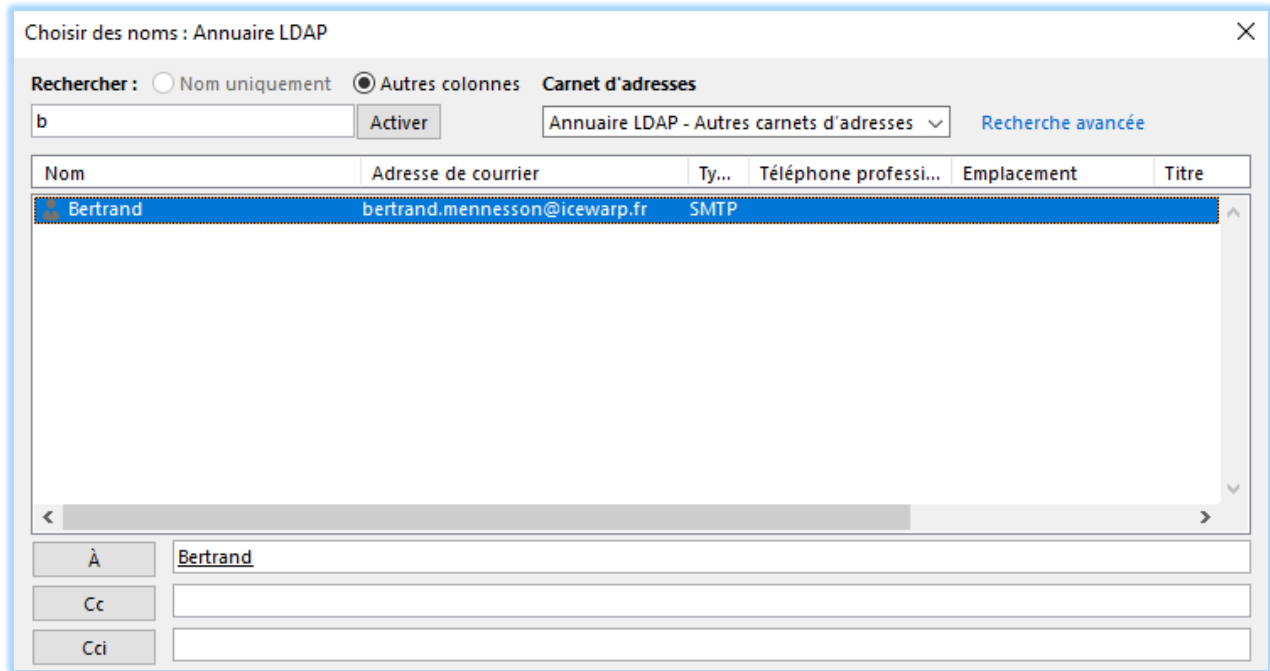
Choisir des noms : Annuaire LDAP

Rechercher : Nom uniquement Autres colonnes Carnet d'adresses

b Activer Annuaire LDAP - Autres carnets d'adresses Recherche avancée

| Nom | Adresse de courrier | Ty... | Téléphone professi... | Emplacement | Titre |
|---|---|---|---|---|---|
| Bertrand | bertrand.mennesson@icewarp.fr | SMTP | | | |

À Bertrand

Cc

Cci